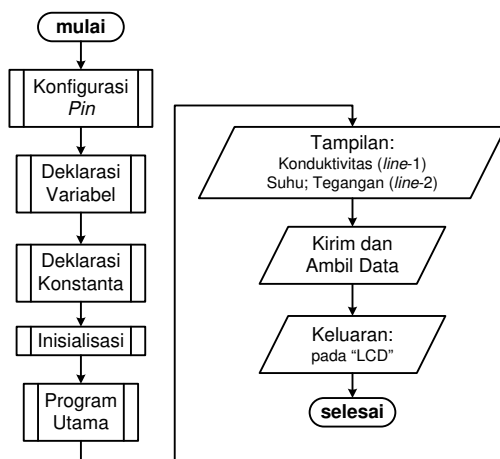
mulai

Konfigurasi *Pin*

Deklarasi Variabel

Deklarasi Konstanta

Inisialisasi

Program Utama

Tampilan:
Konduktivitas (*line*-1)
Suhu; Tegangan (*line*-2)

Kirim dan Ambil Data

Keluaran:
pada “LCD”

selesai